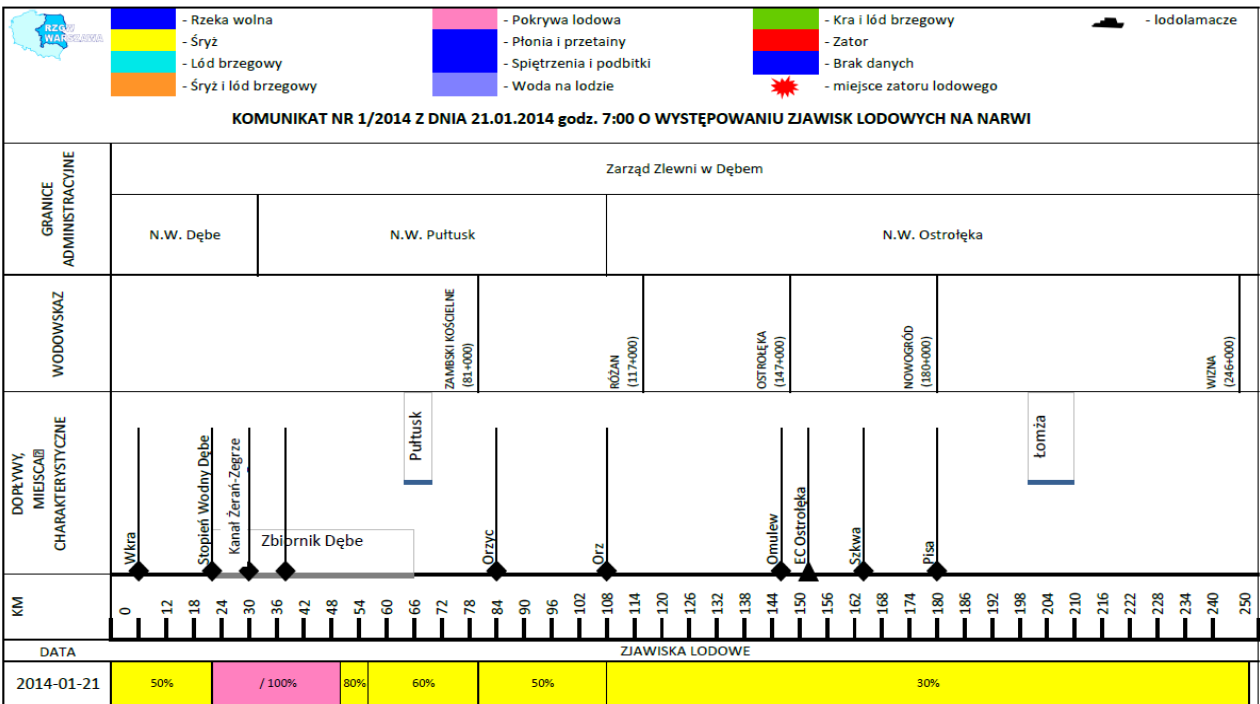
RZGW WARSZAWA

- Rzeka wolna
- Śryż
- Lód brzegowy
- Śryż i lód brzegowy
- Pokrywa lodowa
- Płonia i przetainy
- Spiętrzenia i podbitki
- Woda na lodzie
- Kra i lód brzegowy
- Zator
- Brak danych
- miejsce zatoru lodowego
- lodołamacze

KOMUNIKAT NR 1/2014 Z DNIA 21.01.2014 godz. 7:00 O WYSTĘPOWANIU ZJAWISK LODOWYCH NA NARWI

GRANICE ADMINISTRACYJNE

Zarząd Zlewni w Dębem

N.W. Dębe | N.W. Pułtusk | N.W. Ostrołęka

WODOWSKAZ

ZAMBSKI KOŚCIELNE (81+000)
RÓŻAN (117+000)
OSTROŁĘKA (147+000)
NOWOGRÓD (180+000)
WIZNA (246+000)

DOPŁYWY, MIEJSCA CHARAKTERYSTYCZNE

Pułtusk
Łomża
Wkra
Stopień Wodny Dębe
Kanał Żerań-Zegrze
Zbiornik Dębe
Orzyc
Orz
Omulew
EC Ostrołęka
Szkwa
Pisa

KM

0 6 12 18 24 30 36 42 48 54 60 66 72 78 84 90 96 102 108 114 120 126 132 138 144 150 156 162 168 174 180 186 192 198 204 210 216 222 228 234 240 250

DATA | ZJAWISKA LODOWE

2014-01-21 | 50% | / 100% | 80% | 60% | 50% | 30%